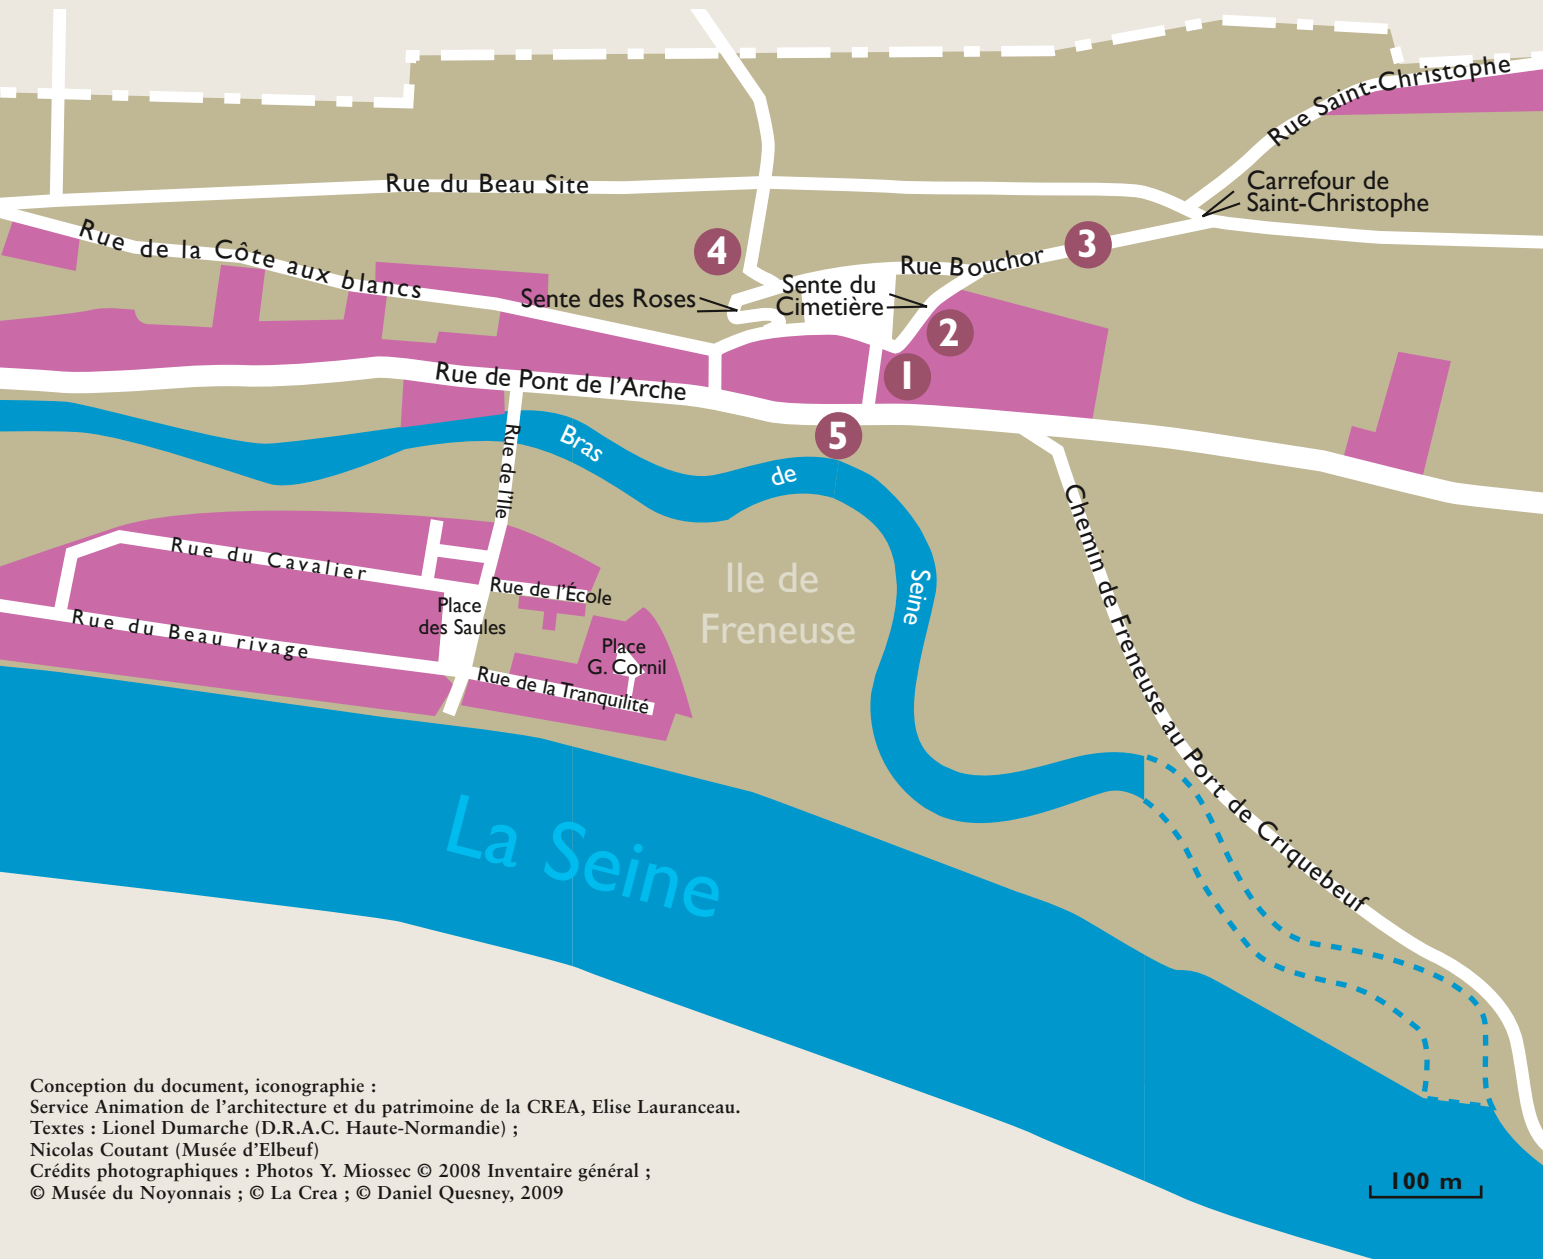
Rue Saint-Christophe

Carrefour de Saint-Christophe

Rue du Beau Site

Rue de la Côte aux blancs

4

3

Rue Bouchor

Sente des Roses

Sente du Cimetière

2

1

Rue de Pont de l'Arche

5

Rue de l'Ile

Bras de Seine

Ile de Freneuse

Chemin de Freneuse au Port de Criquebeuf

Rue du Cavalier

Rue de l'École

Place des Saules

Rue du Beau rivage

Place G. Cornil

Rue de la Tranquilité

La Seine

Conception du document, iconographie :
Service Animation de l'architecture et du patrimoine de la CREA, Elise Lauranceau.
Textes : Lionel Dumarche (D.R.A.C. Haute-Normandie) ;
Nicolas Coutant (Musée d'Elbeuf)
Crédits photographiques : Photos Y. Miossec © 2008 Inventaire général ;
© Musée du Noyonnais ; © La Crea ; © Daniel Quesney, 2009

100 m